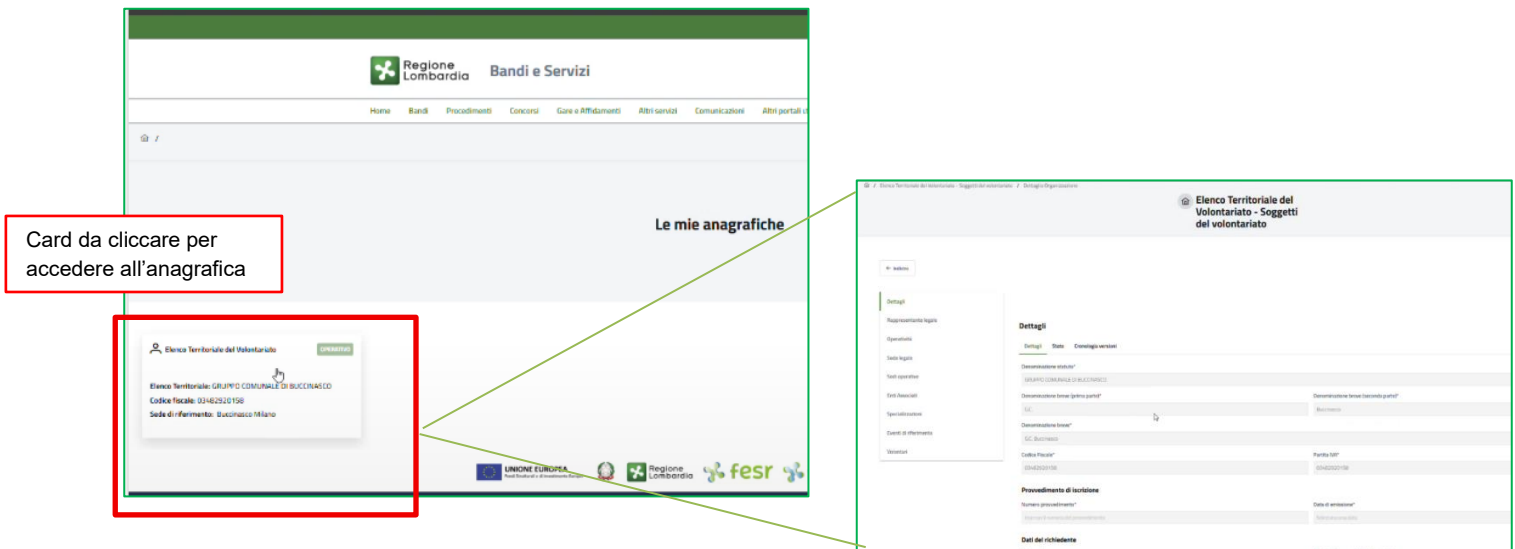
Regione Lombardia Bandi e Servizi

Home Bandi Procedimenti Concorsi Gare e Affidamenti Altri servizi Comunicazioni Altri portali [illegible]

Le mie anagrafiche

Card da cliccare per accedere all'anagrafica

Elenco Territoriale del Volontariato OPERATIVO

Elenco Territoriale: GRUPPO COMUNALE DI BUCCINASCO
Codice fiscale: 03482920158
Sede di riferimento: Buccinasco Milano

UNIONE EUROPEA Regione Lombardia fesr

Elenco Territoriale del Volontariato - Soggetti del volontariato / Dettaglio Organizzazione

Elenco Territoriale del Volontariato - Soggetti del volontariato

← Indietro

Dettagli
Rappresentante legale
Operatività
Sede legale
Sedi operative
Enti Associati
Specializzazioni
Eventi di riferimento
Versatori

Dettagli

Dettagli Stato Cronologia versioni

Denominazione statuto*
GRUPPO COMUNALE DI BUCCINASCO

Denominazione breve (prima parte)*
G.C.

Denominazione breve (seconda parte)*
Buccinasco

Denominazione breve*
G.C. Buccinasco

Codice Fiscale*
03482920158

Partita IVA*
03482920158

Provvedimento di iscrizione

Numero provvedimento*
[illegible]

Data di emissione*
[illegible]

Dati del richiedente